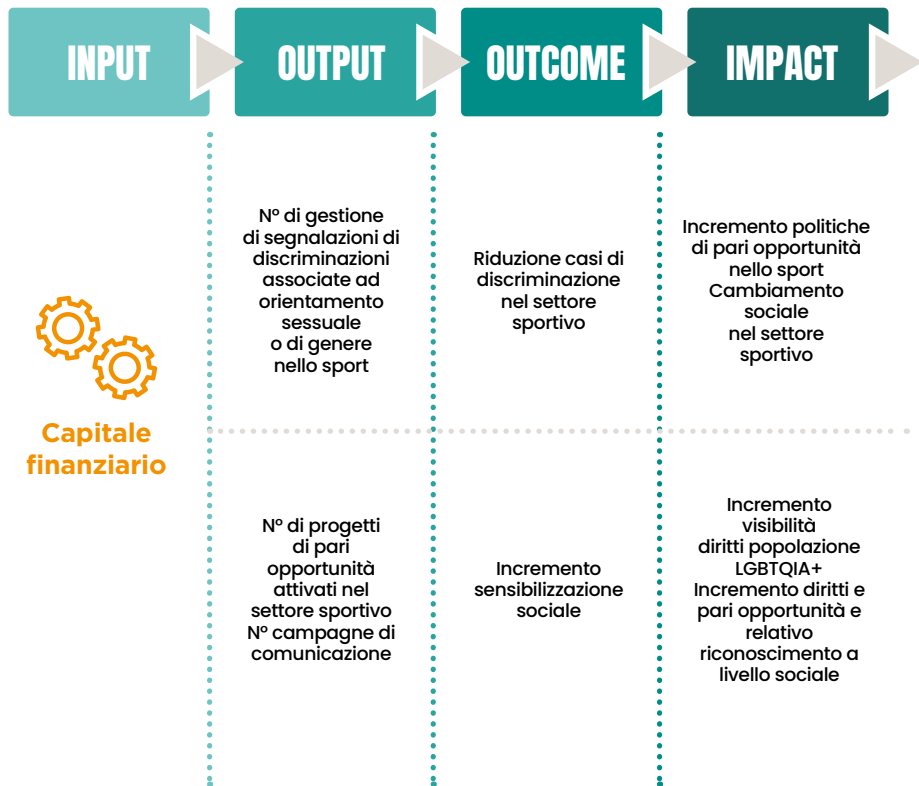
INPUT

OUTPUT

OUTCOME

IMPACT

Capitale finanziario

N° di gestione di segnalazioni di discriminazioni associate ad orientamento sessuale o di genere nello sport

Riduzione casi di discriminazione nel settore sportivo

Incremento politiche di pari opportunità nello sport Cambiamento sociale nel settore sportivo

N° di progetti di pari opportunità attivati nel settore sportivo N° campagne di comunicazione

Incremento sensibilizzazione sociale

Incremento visibilità diritti popolazione LGBTQIA+ Incremento diritti e pari opportunità e relativo riconoscimento a livello sociale